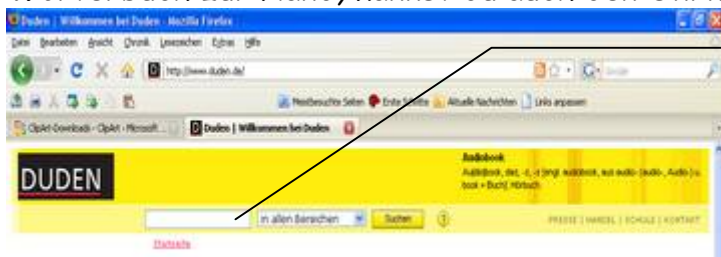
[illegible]

Duden | Willkommen bei Duden - Mozilla Firefox

Datei Bearbeiten Ansicht Chronik Lesezeichen Extras Hilfe

http://www.duden.de/

Meistbesuchte Seiten Erste Schritte Aktuelle Nachrichten Links anpassen

ClipArt-Downloads - ClipArt - Microsoft... Duden | Willkommen bei Duden

DUDEN

Audiobook
Audiobook, das; -s, -s [engl. audiobook, aus audio- (audio-, Audio-) u. book = Buch]: Hörbuch

in allen Bereichen Suchen

PRESSE | HANDEL | SCHULE | KONTAKT

Startseite